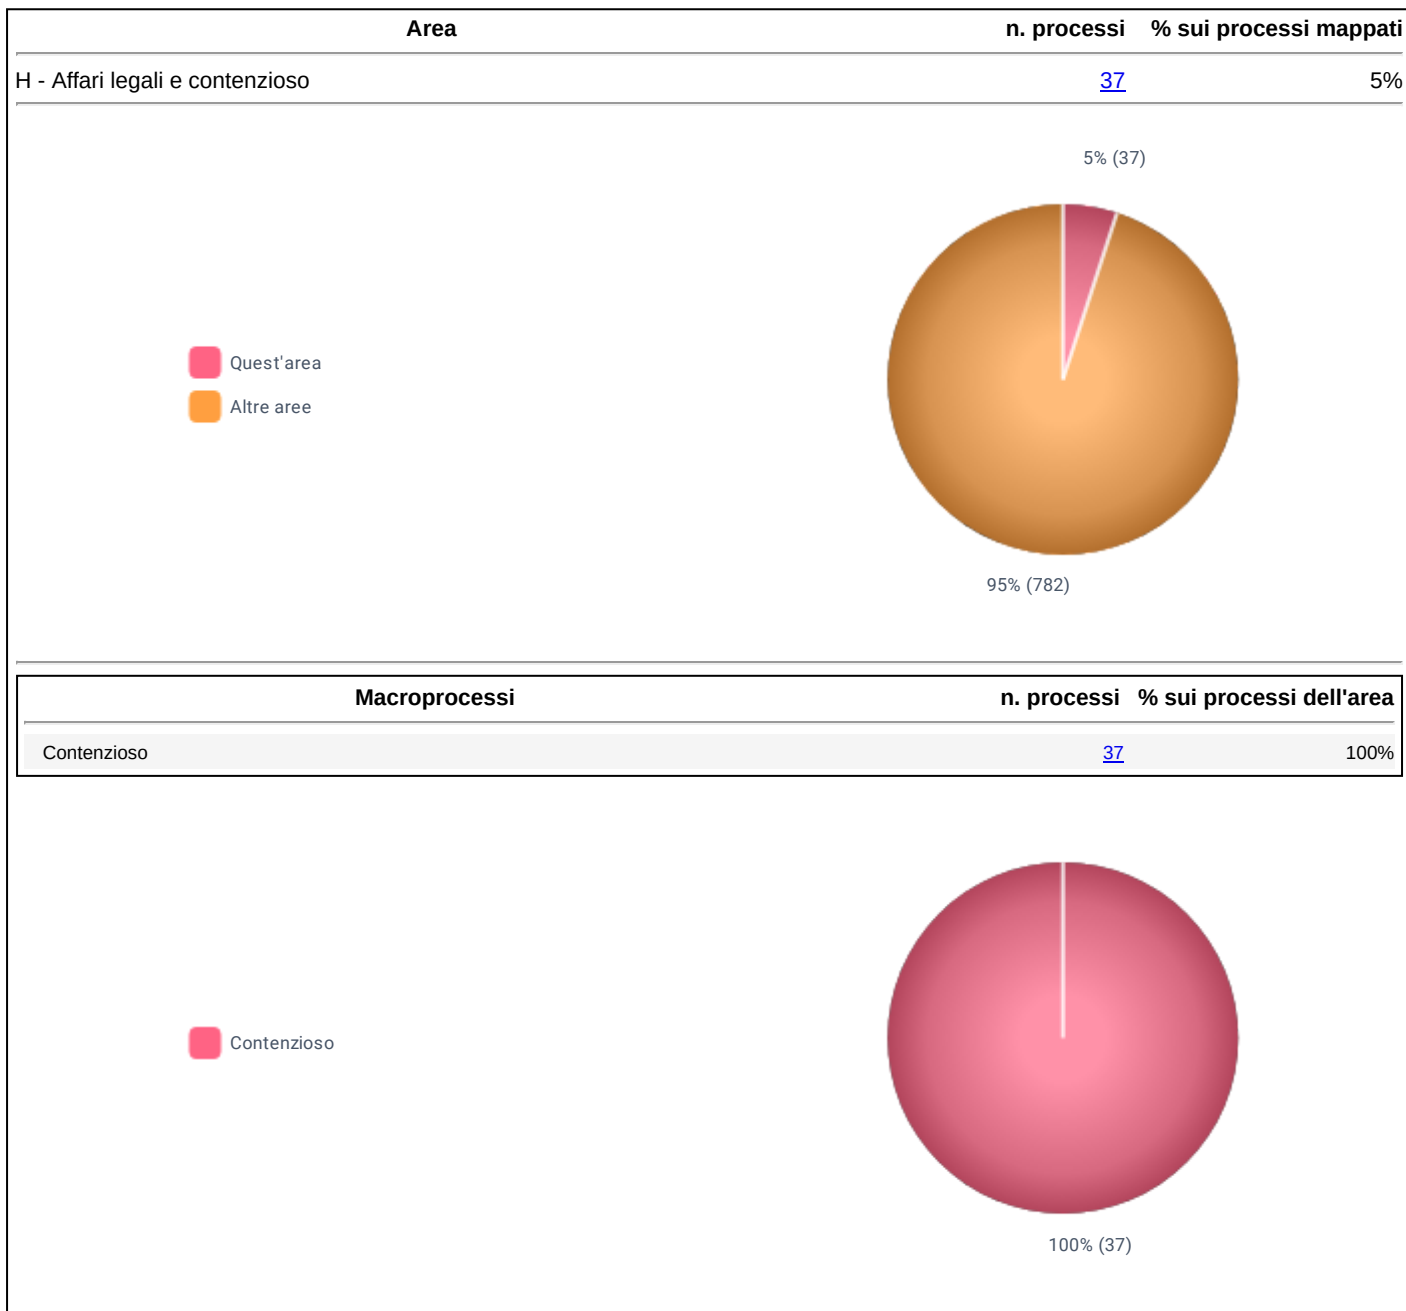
| Area | n. processi | % sui processi mappati |
|---|---|---|
| H - Affari legali e contenzioso | 37 | 5% |

5% (37)

Quest'area
Altre aree

95% (782)

| Macroprocessi | n. processi | % sui processi dell'area |
|---|---|---|
| Contenzioso | 37 | 100% |

Contenzioso

100% (37)